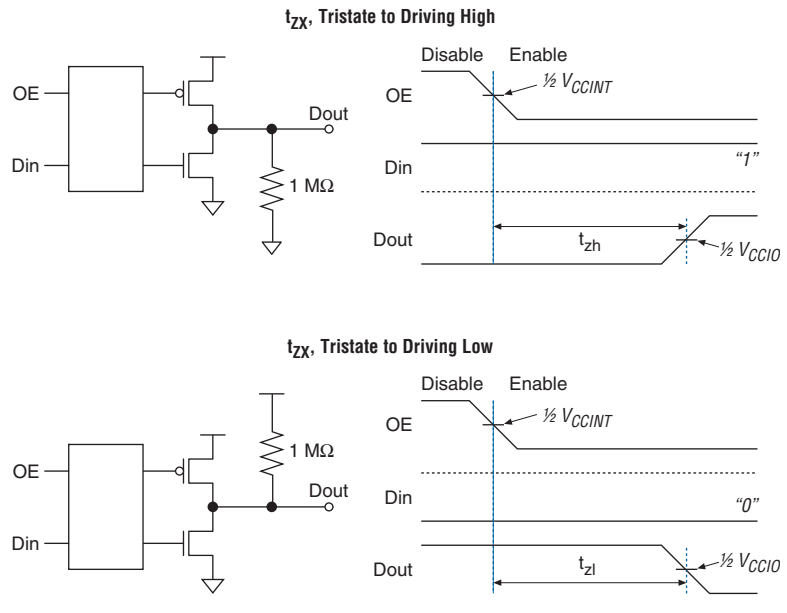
$t_{ZX}$, Tristate to Driving High

OE

Din

Dout

1 MΩ

Disable Enable

OE

½ $V_{CCINT}$

Din

"1"

Dout

$t_{zh}$

½ $V_{CCIO}$

$t_{ZX}$, Tristate to Driving Low

1 MΩ

OE

Din

Dout

Disable Enable

OE

½ $V_{CCINT}$

Din

"0"

Dout

$t_{zl}$

½ $V_{CCIO}$